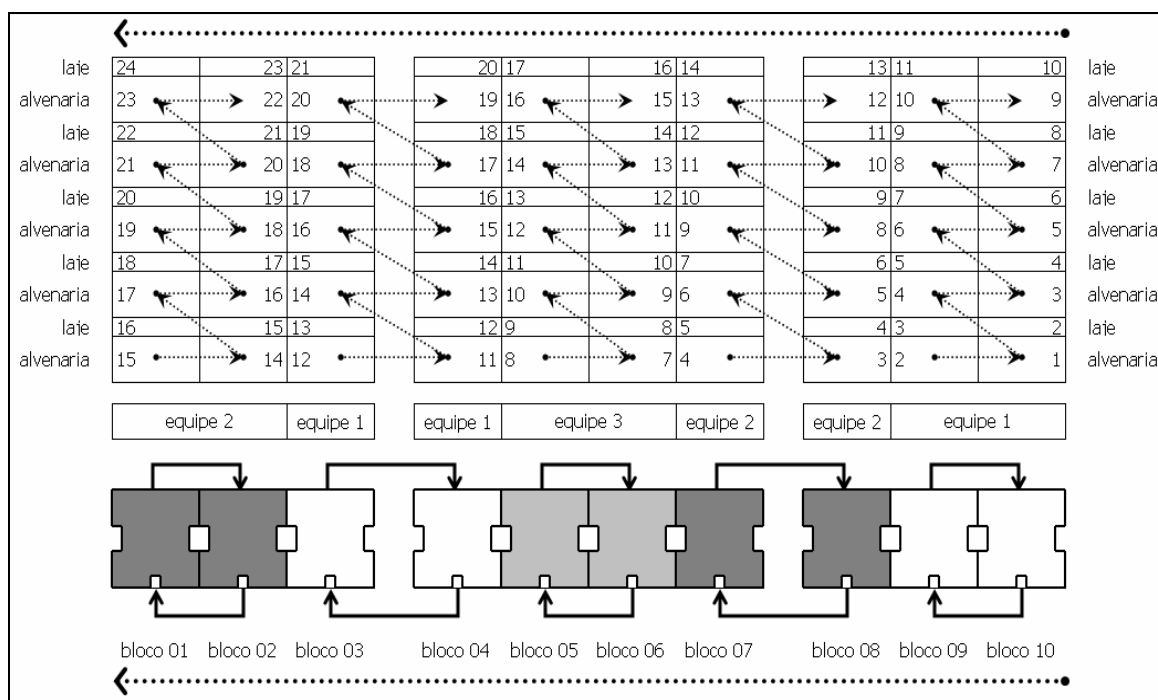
laje
alvenaria
laje
alvenaria
laje
alvenaria
laje
alvenaria
laje
alvenaria

| 24 | 23 | 21 | 20 | 17 | 16 | 14 | 13 | 11 | 10 |
|---|---|---|---|---|---|---|---|---|---|
| 23 | 22 | 20 | 19 | 16 | 15 | 13 | 12 | 10 | 9 |
| 22 | 21 | 19 | 18 | 15 | 14 | 12 | 11 | 9 | 8 |
| 21 | 20 | 18 | 17 | 14 | 13 | 11 | 10 | 8 | 7 |
| 20 | 19 | 17 | 16 | 13 | 12 | 10 | 9 | 7 | 6 |
| 19 | 18 | 16 | 15 | 12 | 11 | 9 | 8 | 6 | 5 |
| 18 | 17 | 15 | 14 | 11 | 10 | 7 | 6 | 5 | 4 |
| 17 | 16 | 14 | 13 | 10 | 9 | 6 | 5 | 4 | 3 |
| 16 | 15 | 13 | 12 | 9 | 8 | 5 | 4 | 3 | 2 |
| 15 | 14 | 12 | 11 | 8 | 7 | 4 | 3 | 2 | 1 |

laje
alvenaria
laje
alvenaria
laje
alvenaria
laje
alvenaria
laje
alvenaria

equipe 2 equipe 1 equipe 1 equipe 3 equipe 2 equipe 2 equipe 1

bloco 01 bloco 02 bloco 03 bloco 04 bloco 05 bloco 06 bloco 07 bloco 08 bloco 09 bloco 10